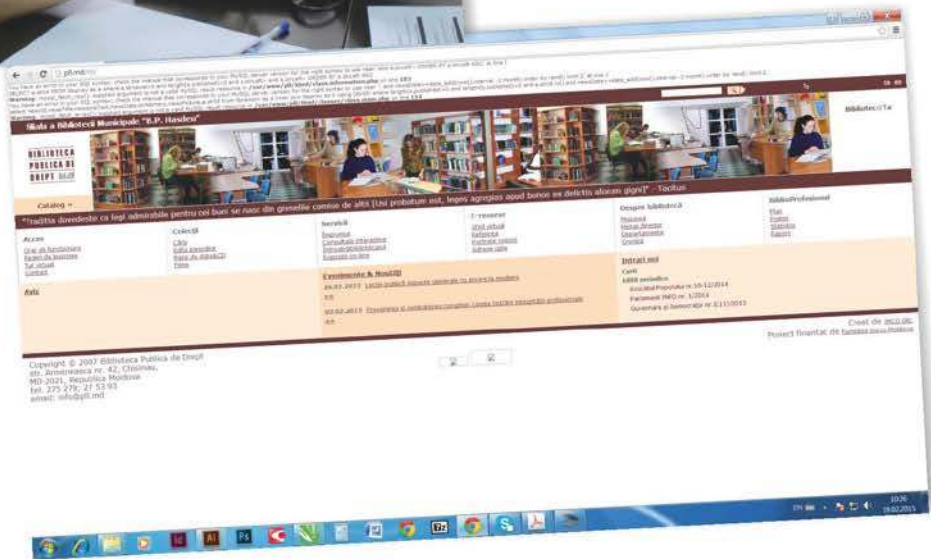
pll.md

Bibliotec@Ta

Sala a Bibliotecii Municipale "B.P. Hasdeu"

BIBLIOTECA PUBLICĂ DE DREPT

Catalog

"Tradiția dovedește că legi admirabile pentru cei buni se nasc din greșelile comise de alții [Usi probatum est, leges egregias apud bonos ex delictis aliorum gigni]" - Tacitus

Acces
Orar de funcționare
Pagini de business
Tur virtual
Contact

Colecții
Cărți
Ediții periodice
Baze de date
Filme

Servicii
Împrumut
Consultare
Infoinformare
Expoziții on-line

E-resurse
Sit virtual
Referința
Portrete
Adrese utile

Despre bibliotecă
Misiunea
Istoric
Organigrama
Cronica

BiblioProfesional
Plan
Proiect
Statistica
Rapoarte

Avis

Evenimente & Noutăți
26.02.2015 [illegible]
02.02.2015 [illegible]

Intrări noi
Cărți
Ediții periodice
Monitorul Oficial nr. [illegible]
Parlament INFO nr. 1/2014
Guvernare și Democrație nr. 2/11/2013

Creat de
Proiect finanțat de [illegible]

Copyright © 2007 Biblioteca Publică de Drept
str. Armenească nr. 42, Chișinău,
MD-2021, Republica Moldova
tel. 275 278; 27 53 93
email: info@pll.md

10:26
19.02.2015